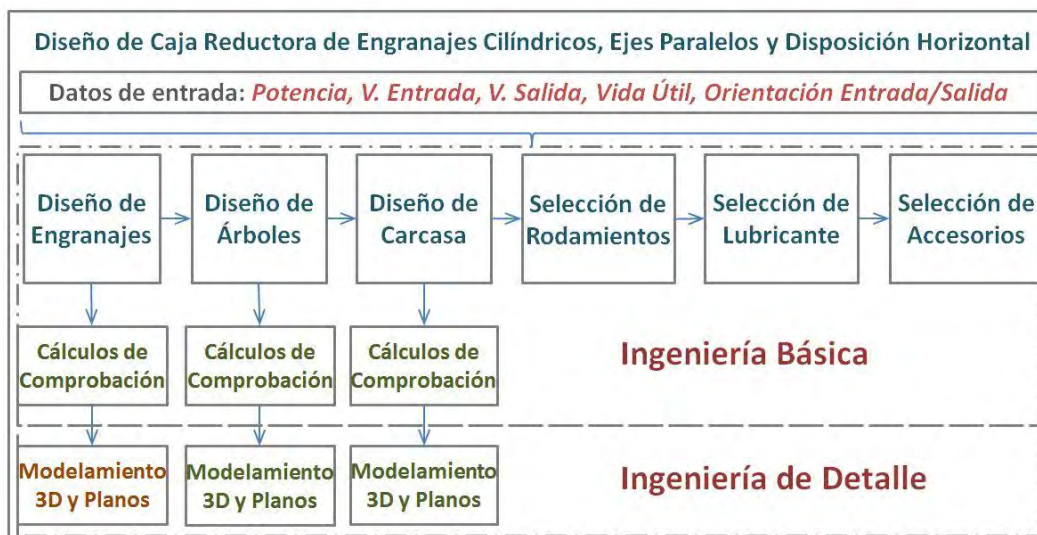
Diseño de Caja Reductora de Engranajes Cilíndricos, Ejes Paralelos y Disposición Horizontal

Datos de entrada: Potencia, V. Entrada, V. Salida, Vida Útil, Orientación Entrada/Salida

Diseño de Engranajes

Diseño de Árboles

Diseño de Carcasa

Selección de Rodamientos

Selección de Lubricante

Selección de Accesorios

Cálculos de Comprobación

Cálculos de Comprobación

Cálculos de Comprobación

Ingeniería Básica

Modelamiento 3D y Planos

Modelamiento 3D y Planos

Modelamiento 3D y Planos

Ingeniería de Detalle